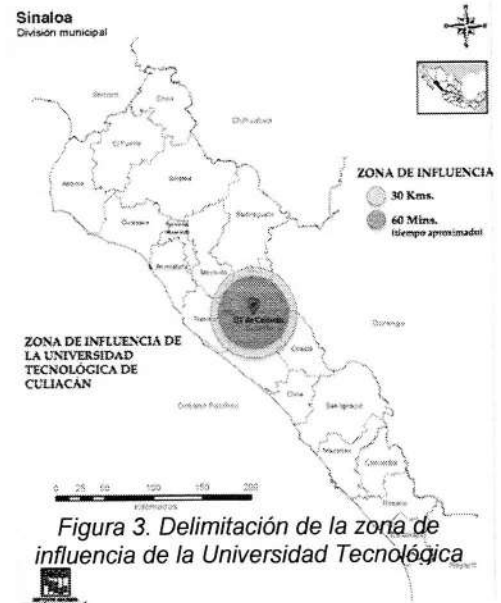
Sinaloa
División municipal

Sonora

Chihuahua

El Fuerte

Ahome

Sinaloa

Guasave

Badiraguato

Angostura

Mocorito

Navolato

UT de Culiacán

Durango

Cosalá

Elota

San Ignacio

Mazatlán

Concordia

Océano Pacífico

ZONA DE INFLUENCIA
30 Kms.
60 Mins. (tiempo aproximado)

ZONA DE INFLUENCIA DE LA UNIVERSIDAD TECNOLÓGICA DE CULIACÁN

0 25 50 100 150 200
Kilómetros

Figura 3. Delimitación de la zona de influencia de la Universidad Tecnológica